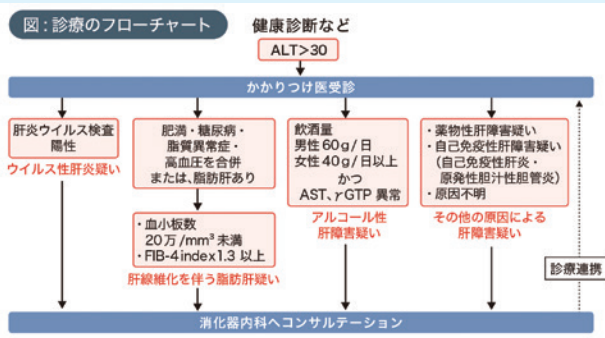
図：診療のフローチャート

健康診断など

ALT>30

かかりつけ医受診

肝炎ウイルス検査
陽性

ウイルス性肝炎疑い

肥満・糖尿病・
脂質異常症・
高血圧を合併
または、脂肪肝あり

・血小板数
20万/mm³ 未満
・FIB-4index1.3 以上

肝線維化を伴う脂肪肝疑い

飲酒量
男性 60g/日
女性 40g/日以上
かつ
AST、γGTP 異常

アルコール性
肝障害疑い

・薬物性肝障害疑い
・自己免疫性肝障害疑い
（自己免疫性肝炎・
原発性胆汁性胆管炎）
・原因不明

その他の原因による
肝障害疑い

診療連携

消化器内科へコンサルテーション